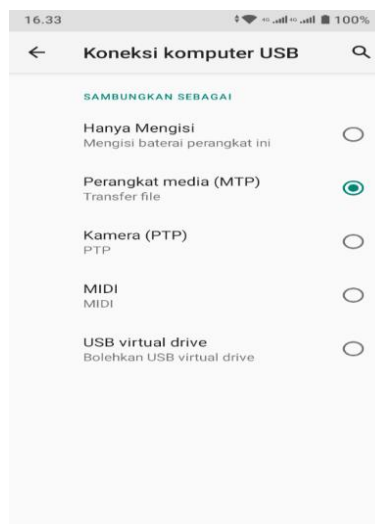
16.33

100%

Koneksi komputer USB

SAMBUNGKAN SEBAGAI

Hanya Mengisi
Mengisi baterai perangkat ini

Perangkat media (MTP)
Transfer file

Kamera (PTP)
PTP

MIDI
MIDI

USB virtual drive
Bolehkan USB virtual drive